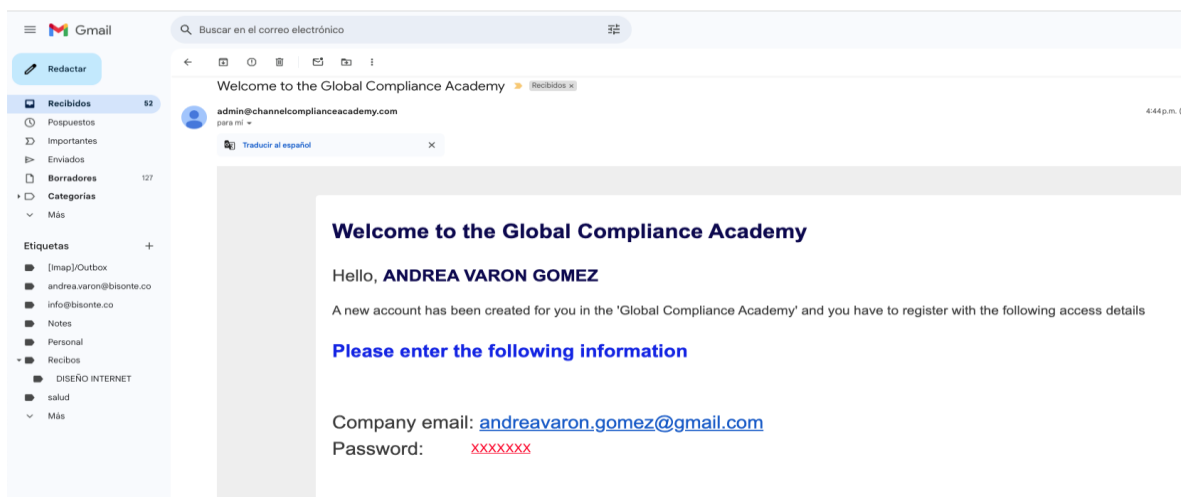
Gmail

Buscar en el correo electrónico

Redactar

Recibidos 52
Pospuestos
Importantes
Enviados
Borradores 127
Categorías
Más

Etiquetas +
[Imap]/Outbox
andrea.varon@bisonte.co
info@bisonte.co
Notes
Personal
Recibos
DISEÑO INTERNET
salud
Más

Welcome to the Global Compliance Academy Recibidos ×

admin@channelcomplianceacademy.com
para mí
4:44 p.m.

Traducir al español ×

Welcome to the Global Compliance Academy

Hello, ANDREA VARON GOMEZ

A new account has been created for you in the 'Global Compliance Academy' and you have to register with the following access details

Please enter the following information

Company email: andreavaron.gomez@gmail.com
Password: xxxxxxx